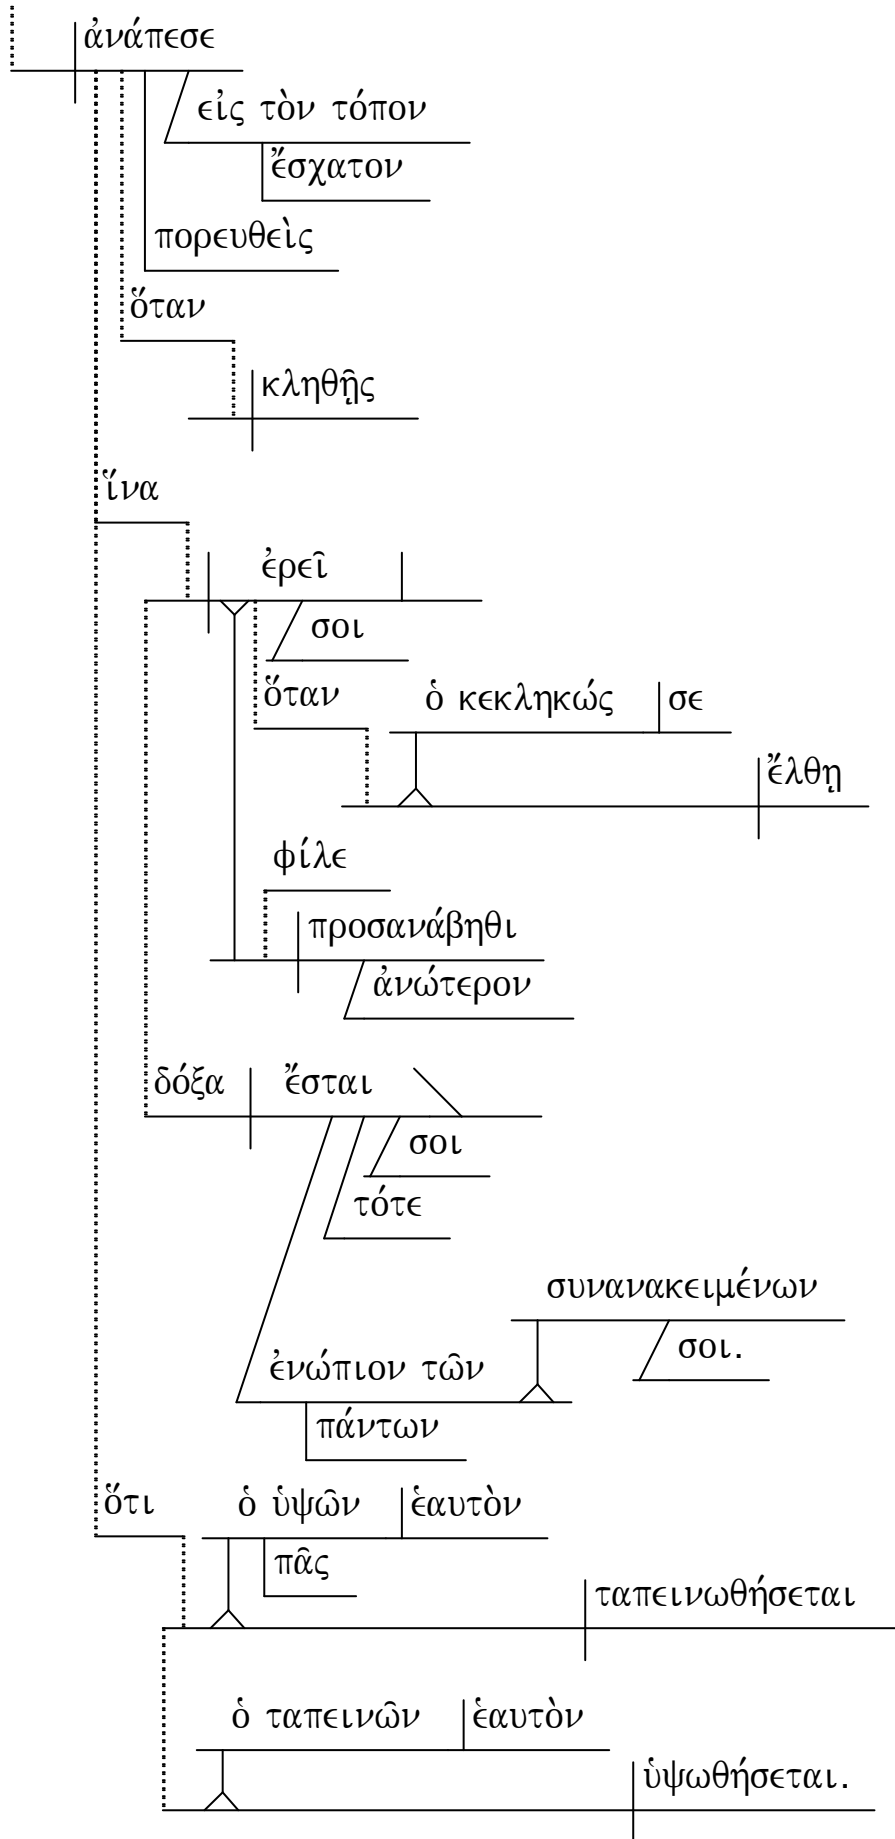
ἀνάπεσε
εἰς τὸν τόπον
ἔσχατον
πορευθεὶς
ὅταν
κληθῇς
ἵνα
ἐρεῖ
σοι
ὅταν
ὁ κεκληκώς
σε
ἔλθῃ
φίλε
προσανάβηθι
ἀνώτερον
δόξα
ἔσται
σοι
τότε
συνανακειμένων
σοι.
ἐνώπιον τῶν
πάντων
ὅτι
ὁ ὑψῶν
ἑαυτὸν
πᾶς
ταπεινωθήσεται
ὁ ταπεινῶν
ἑαυτὸν
ὑψωθήσεται.